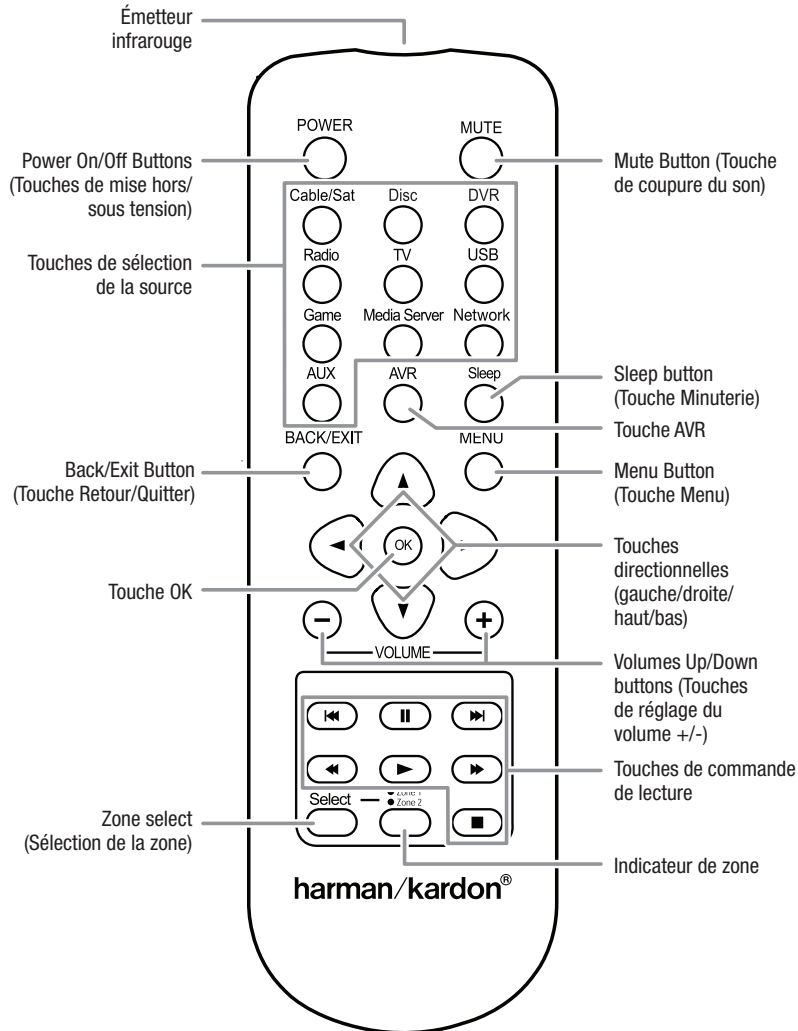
Émetteur infrarouge

POWER

MUTE

Power On/Off Buttons (Touches de mise hors/ sous tension)

Mute Button (Touche de coupure du son)

Cable/Sat

Disc

DVR

Touches de sélection de la source

Radio

TV

USB

Game

Media Server

Network

AUX

AVR

Sleep

Sleep button (Touche Minuterie)

Touche AVR

BACK/EXIT

MENU

Back/Exit Button (Touche Retour/Quitter)

Menu Button (Touche Menu)

OK

Touche OK

Touches directionnelles (gauche/droite/ haut/bas)

VOLUME

Volumes Up/Down buttons (Touches de réglage du volume +/-)

Touches de commande de lecture

Select

Zone 1

Zone 2

Zone select (Sélection de la zone)

Indicateur de zone

harman/kardon®